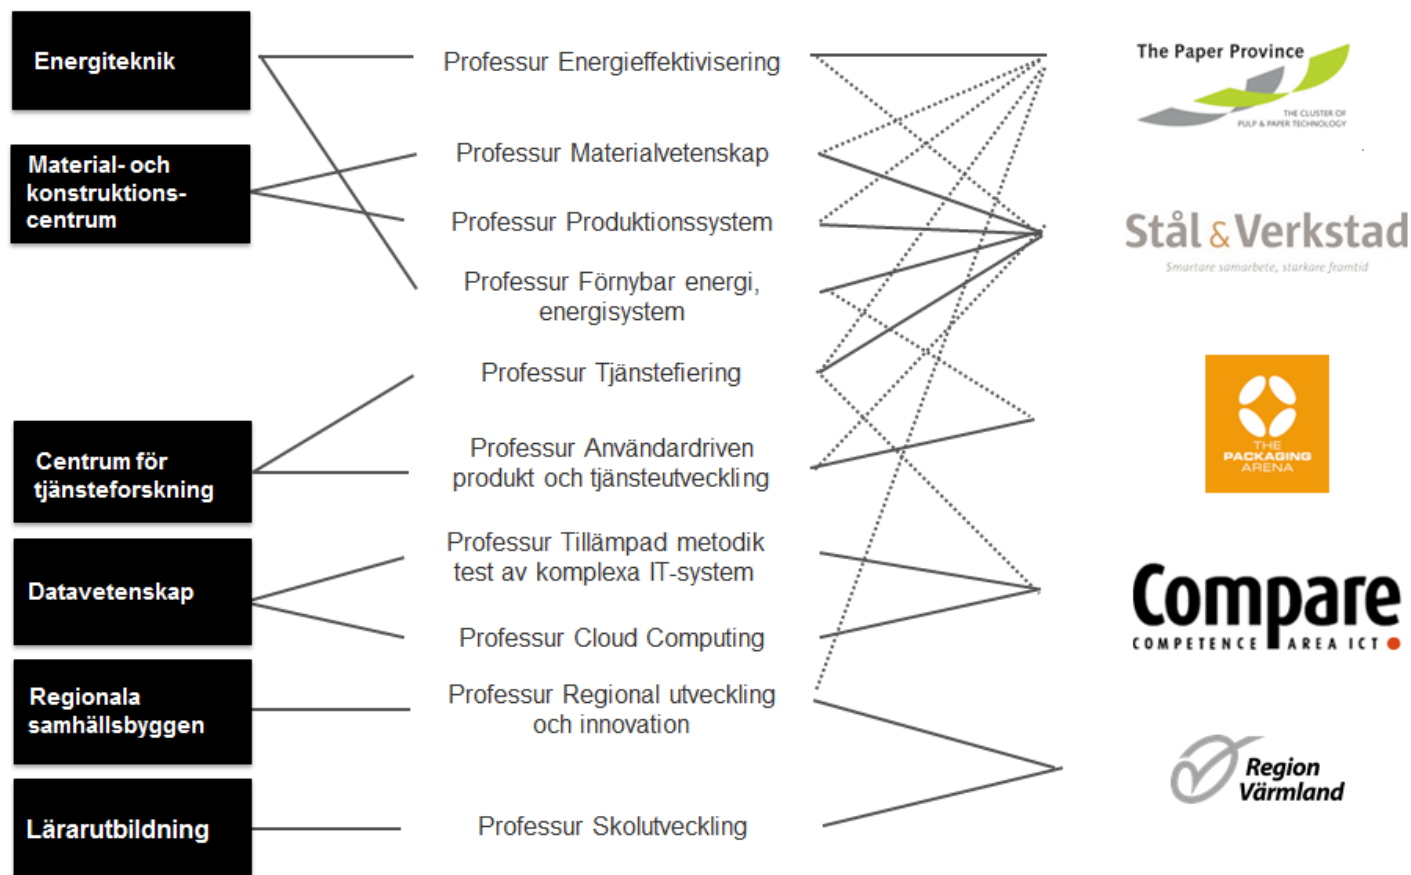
Energiteknik

Material- och konstruktions-centrum

Centrum för tjänsteforskning

Datavetenskap

Regionala samhällsbyggen

Lärarutbildning

Professur Energieffektivisering

Professur Materialvetenskap

Professur Produktionssystem

Professur Förnybar energi, energisystem

Professur Tjänstefiering

Professur Användardriven produkt och tjänsteutveckling

Professur Tillämpad metodik test av komplexa IT-system

Professur Cloud Computing

Professur Regional utveckling och innovation

Professur Skolutveckling

The Paper Province
THE CLUSTER OF PULP & PAPER TECHNOLOGY

Stål&Verkstad
Smartare samarbete, starkare framtid

THE PACKAGING ARENA

Compare
COMPETENCE AREA ICT

Region Värmland